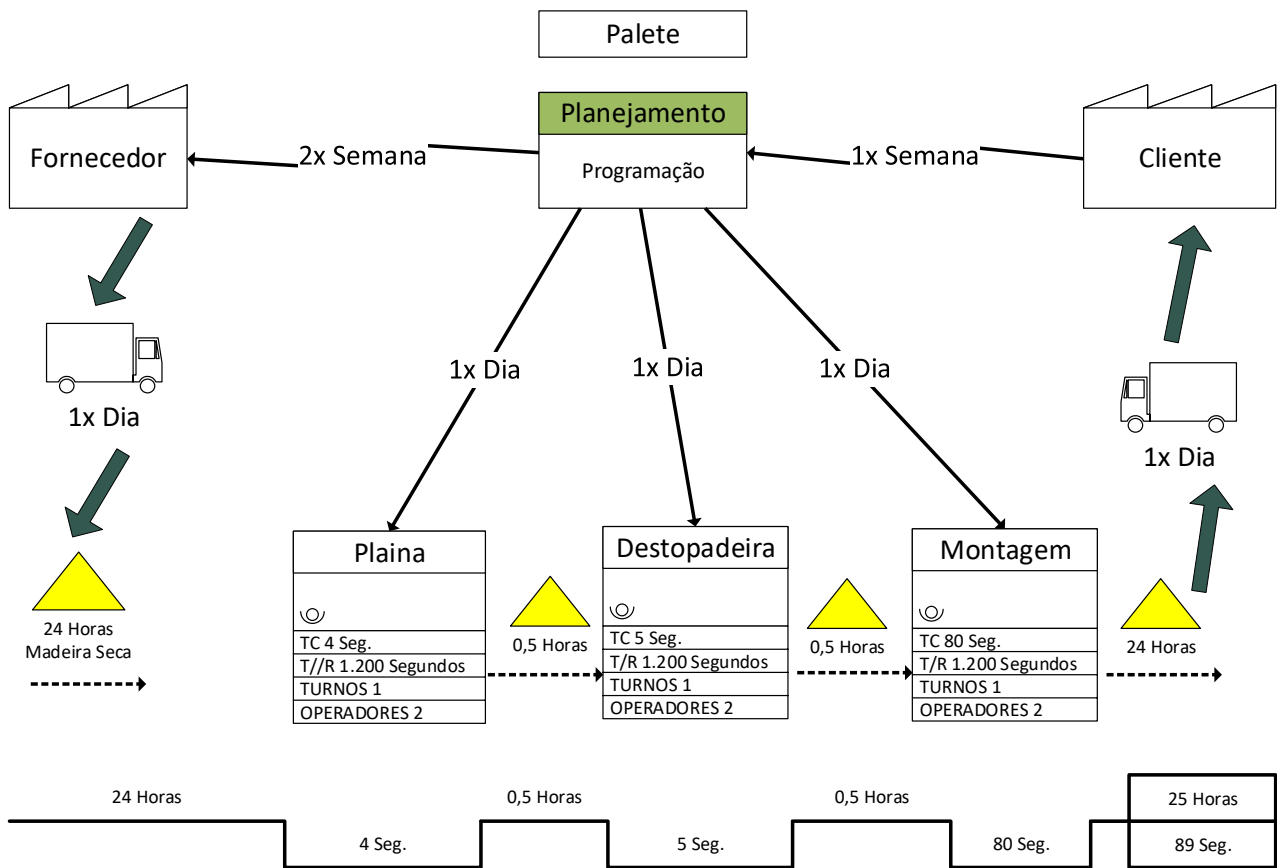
Palete

Planejamento

Programação

Fornecedor

2x Semana

1x Semana

Cliente

1x Dia

1x Dia

1x Dia

1x Dia

1x Dia

24 Horas
Madeira Seca

Plaina

TC 4 Seg.
T//R 1.200 Segundos
TURNOS 1
OPERADORES 2

0,5 Horas

Destopadeira

TC 5 Seg.
T/R 1.200 Segundos
TURNOS 1
OPERADORES 2

0,5 Horas

Montagem

TC 80 Seg.
T/R 1.200 Segundos
TURNOS 1
OPERADORES 2

24 Horas

24 Horas

4 Seg.

0,5 Horas

5 Seg.

0,5 Horas

80 Seg.

25 Horas

89 Seg.